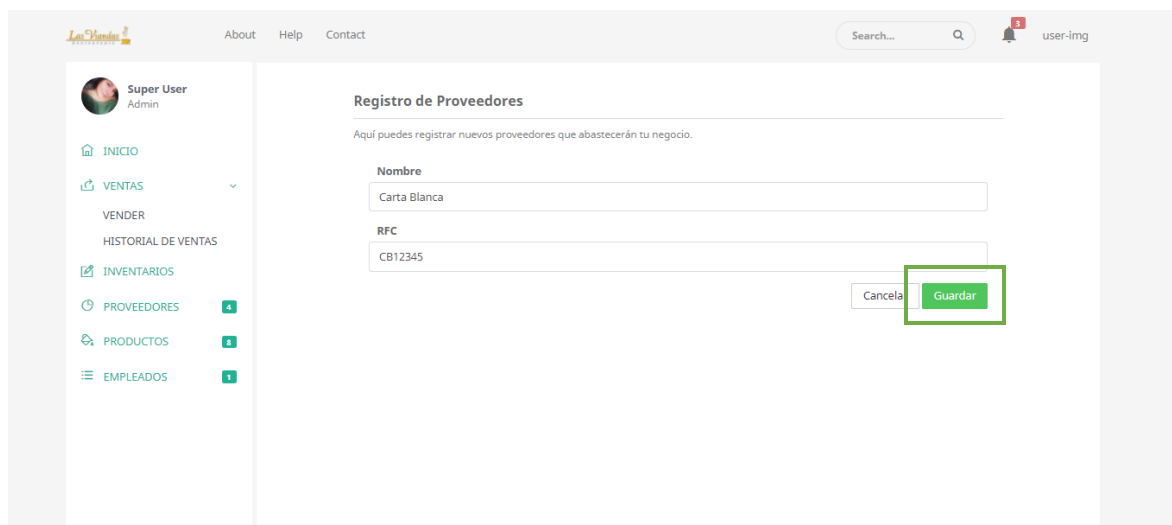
Las Varadas

About Help Contact

Search...

3

user-img

Super User
Admin

INICIO

VENTAS

VENDER

HISTORIAL DE VENTAS

INVENTARIOS

PROVEEDORES 4

PRODUCTOS 8

EMPLEADOS 1

Registro de Proveedores

Aquí puedes registrar nuevos proveedores que abastecerán tu negocio.

Nombre

Carta Blanca

RFC

CB12345

Cancela

Guardar